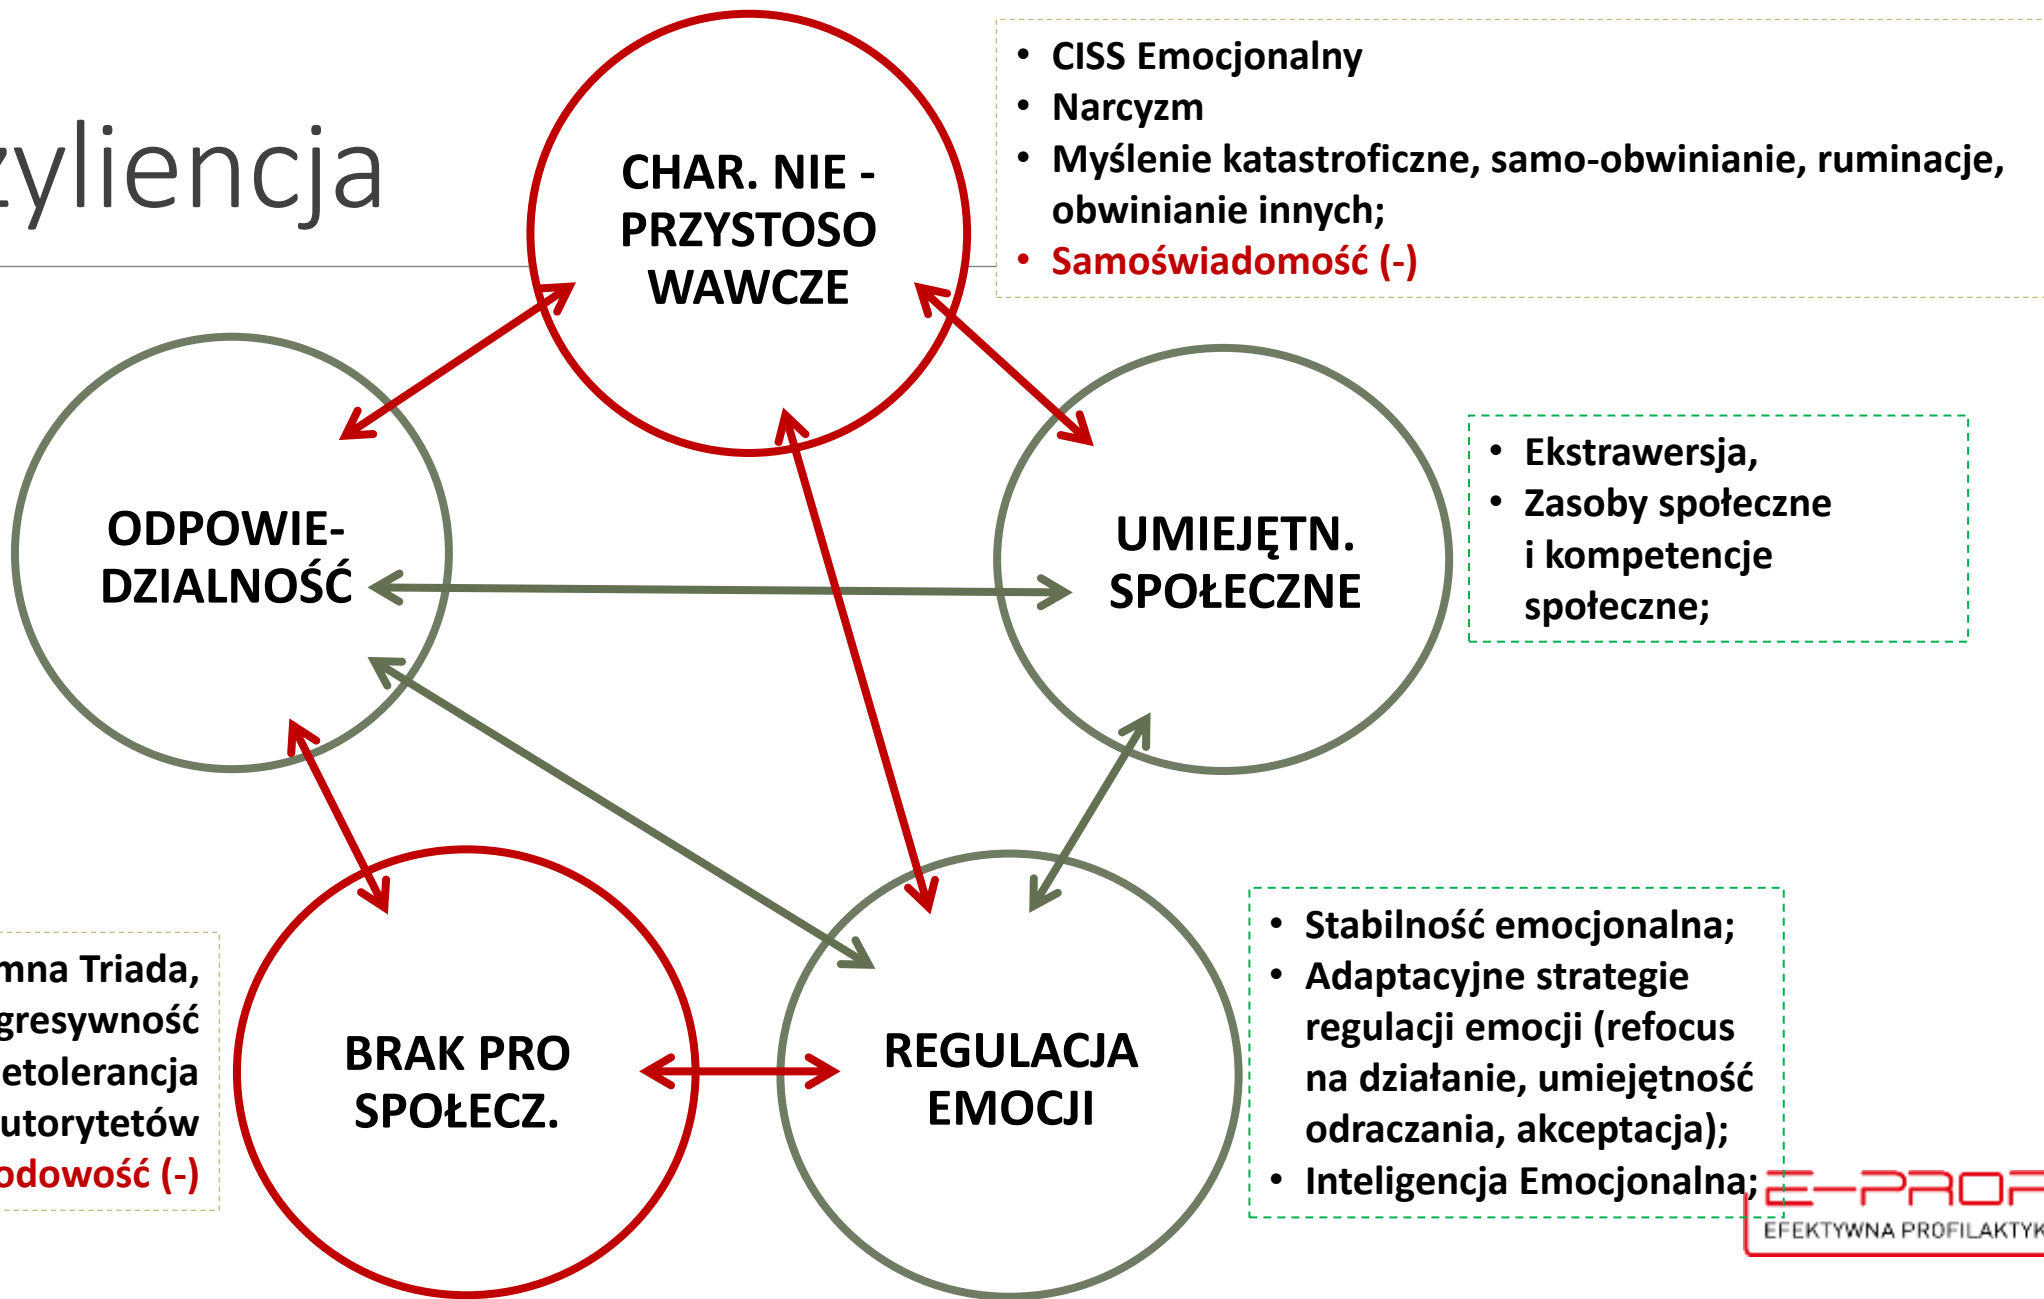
zyliencja

CHAR. NIE - PRZYSTOSO WAWCZE

• CISS Emocjonalny
• Narcyzm
• Myślenie katastroficzne, samo-obwinianie, ruminacje, obwinianie innych;
• Samoświadomość (-)

ODPOWIE- DZIALNOŚĆ

UMIEJĘTN. SPOŁECZNE

• Ekstrawersja,
• Zasoby społeczne i kompetencje społeczne;

mna Triada,
gresywność
etolerancja
utorytetów
odowość (-)

BRAK PRO SPOŁECZ.

REGULACJA EMOCJI

• Stabilność emocjonalna;
• Adaptacyjne strategie regulacji emocji (refocus na działanie, umiejętność odraczania, akceptacja);
• Inteligencja Emocjonalna;

E-PRO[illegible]
EFEKTYWNA PROFILAKTYK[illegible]